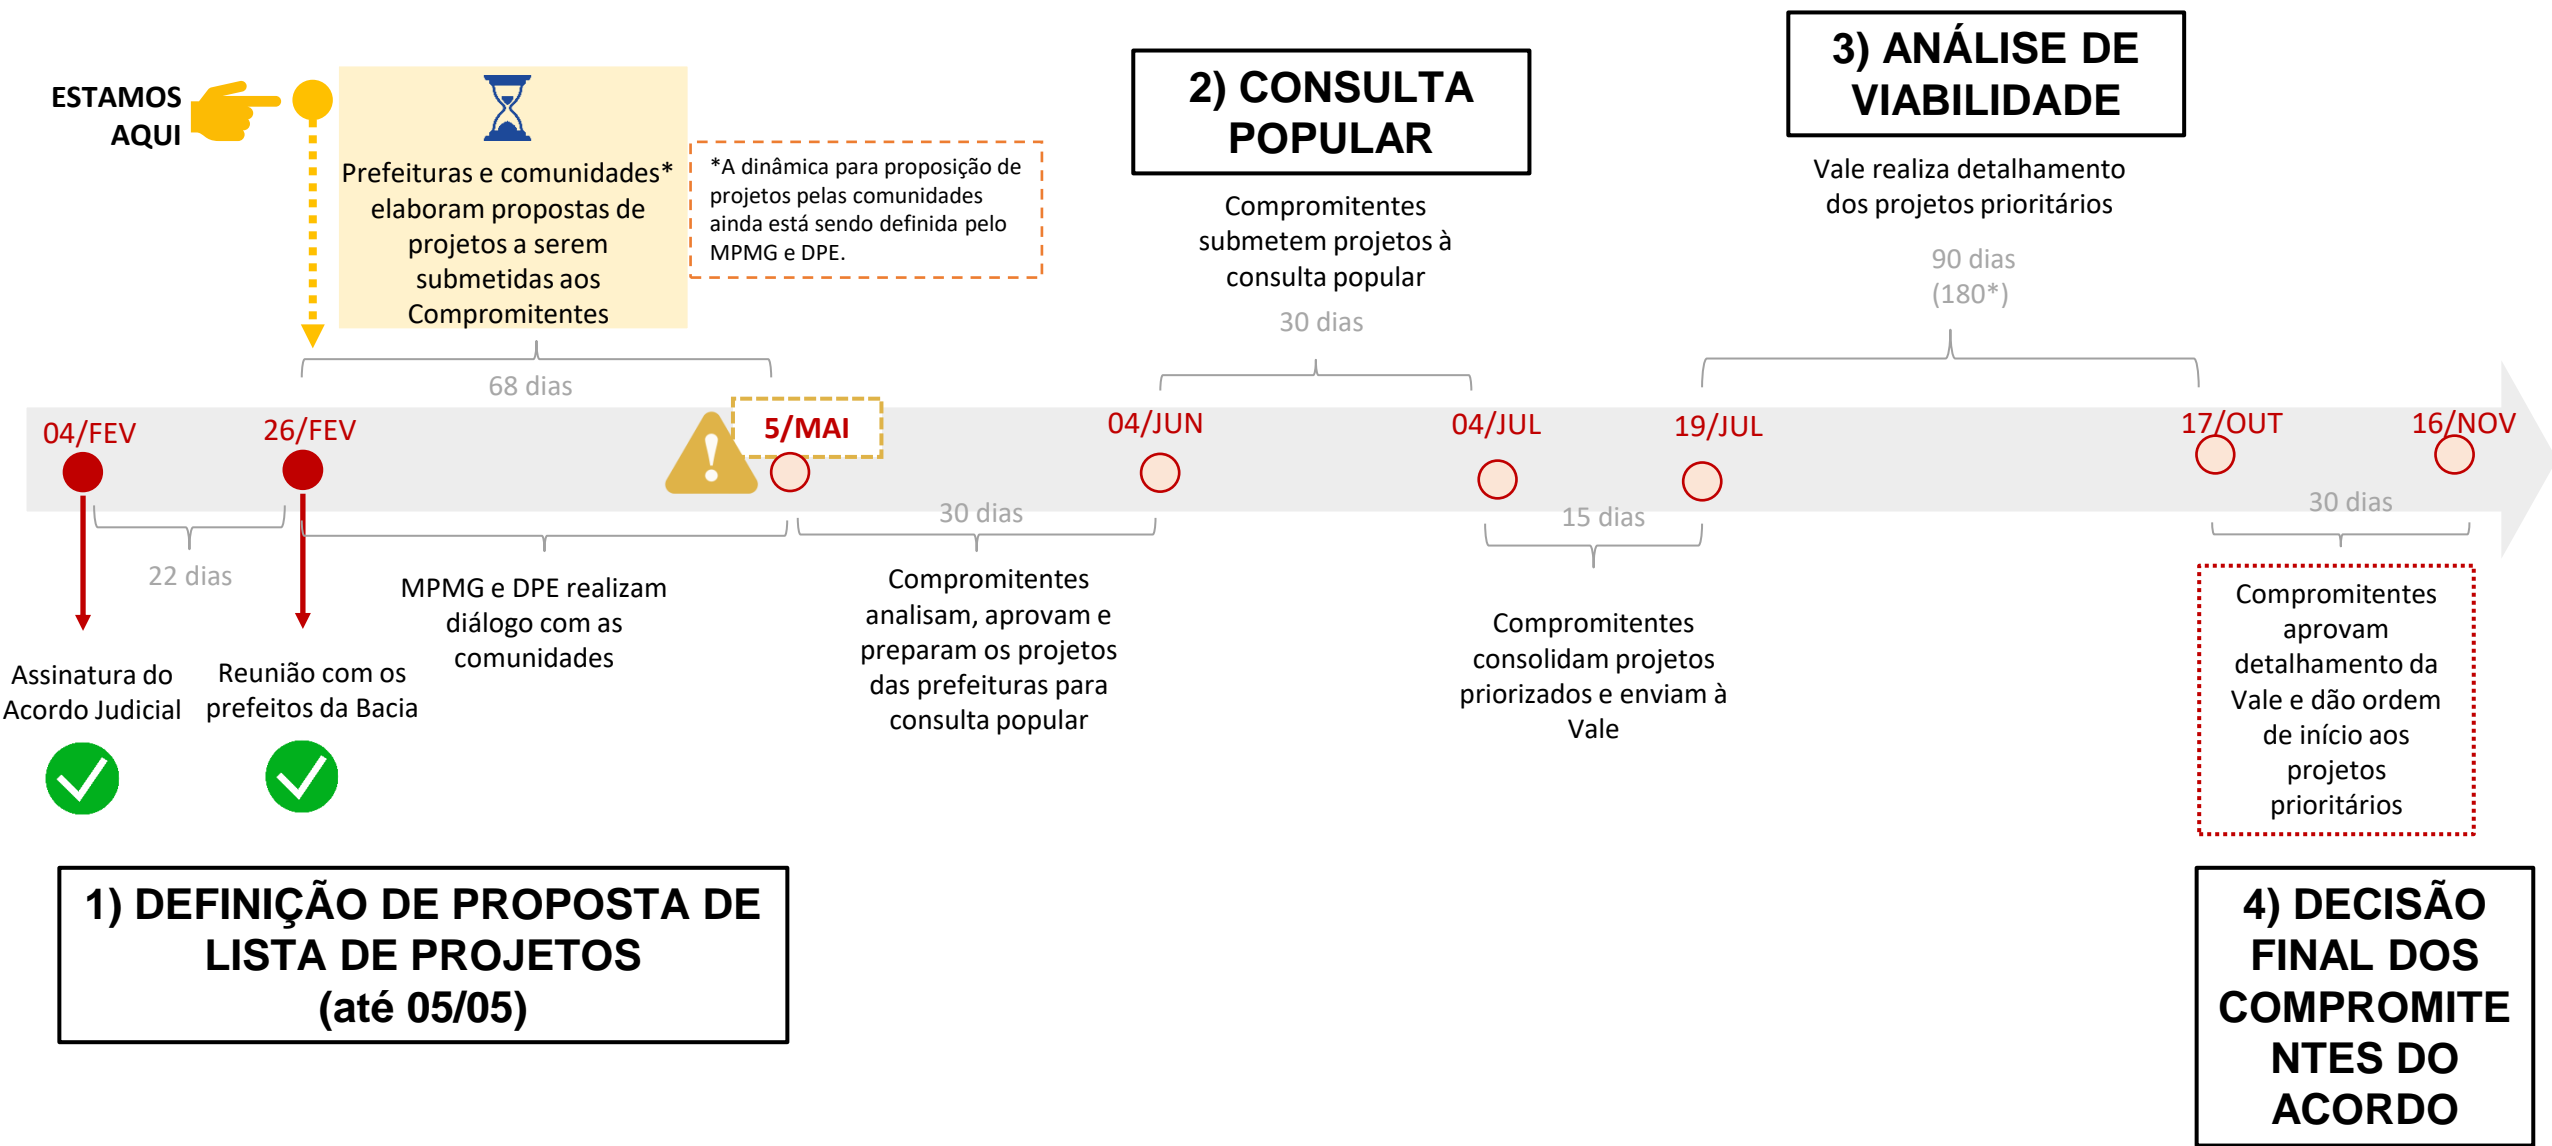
ESTAMOS AQUI

Prefeituras e comunidades* elaboram propostas de projetos a serem submetidas aos Compromitentes

*A dinâmica para proposição de projetos pelas comunidades ainda está sendo definida pelo MPMG e DPE.

2) CONSULTA POPULAR

Compromitentes submetem projetos à consulta popular

30 dias

3) ANÁLISE DE VIABILIDADE

Vale realiza detalhamento dos projetos prioritários

90 dias (180*)

68 dias

04/FEV

26/FEV

5/MAI

04/JUN

04/JUL

19/JUL

17/OUT

16/NOV

22 dias

30 dias

15 dias

30 dias

MPMG e DPE realizam diálogo com as comunidades

Compromitentes analisam, aprovam e preparam os projetos das prefeituras para consulta popular

Compromitentes consolidam projetos priorizados e enviam à Vale

Compromitentes aprovam detalhamento da Vale e dão ordem de início aos projetos prioritários

Assinatura do Acordo Judicial

Reunião com os prefeitos da Bacia

1) DEFINIÇÃO DE PROPOSTA DE LISTA DE PROJETOS (até 05/05)

4) DECISÃO FINAL DOS COMPROMITENTES DO ACORDO